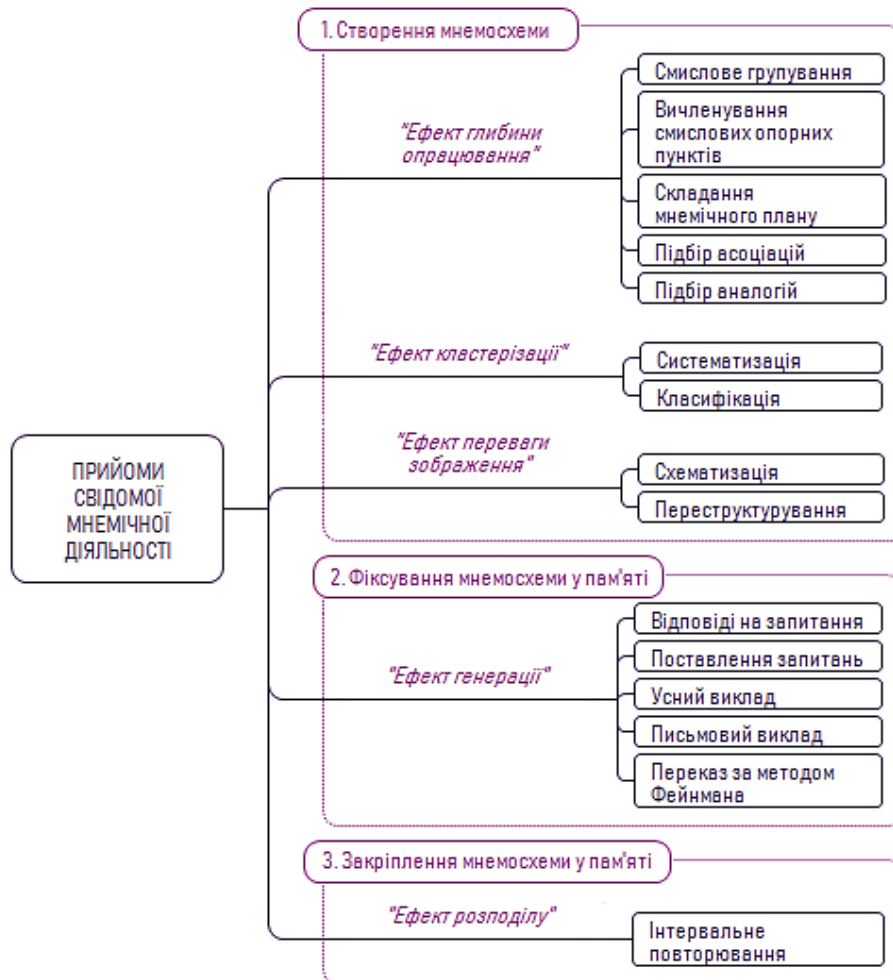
ПРИЙОМИ СВІДОМОЇ МНЕМІЧНОЇ ДІЯЛЬНОСТІ

1. Створення мнемосхеми

"Ефект глибини опрацювання"

Смислове групування

Вичленування смислових опорних пунктів

Складання мнемічного плану

Підбір асоціацій

Підбір аналогій

"Ефект кластерізації"

Систематизація

Класифікація

"Ефект переваги зображення"

Схематизація

Переструктурування

2. Фіксування мнемосхеми у пам'яті

"Ефект генерації"

Відповіді на запитання

Поставлення запитань

Усний виклад

Письмовий виклад

Переказ за методом Фейнмана

3. Закріплення мнемосхеми у пам'яті

"Ефект розподілу"

Інтервальне повторювання